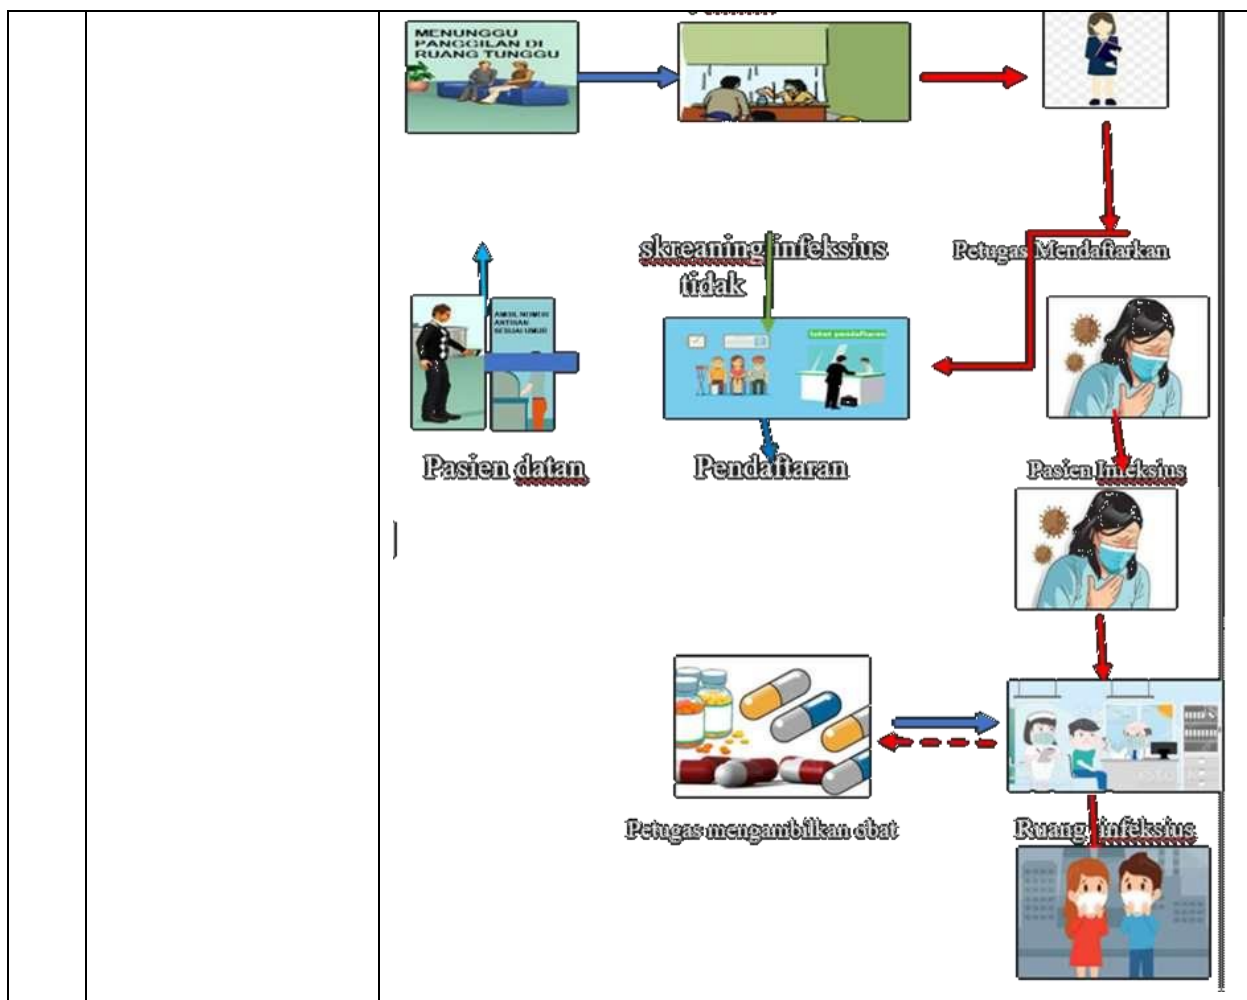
MENUNGGU PANGGILAN DI RUANG TUNGGU

skreaning infeksius tidak

Petugas Mendaftarkan

AMBIL NOMOR ANTRIAN SESUAI UMUR

loket pendaftaran

Pasien datan

Pendaftaran

Pasien Infeksius

Petugas mengambilkan obat

Ruang infeksius